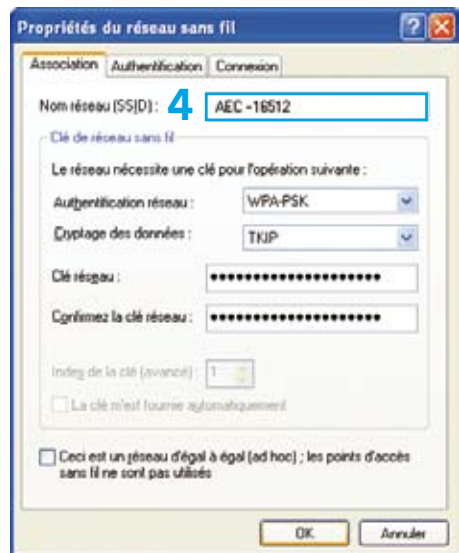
Propriétés du réseau sans fil

Association | Authentification | Connexion

Nom réseau (SSID) : 4 AEC -16512

Clé de réseau sans fil

Le réseau nécessite une clé pour l'opération suivante :

Authentification réseau : WPA-PSK

Cryptage des données : TKIP

Clé réseau : ••••••••••••••••••••••

Confirmez la clé réseau : ••••••••••••••••••••••

Index de la clé (avancé) : 1

La clé m'est fournie automatiquement

Ceci est un réseau d'égal à égal (ad hoc) ; les points d'accès sans fil ne sont pas utilisés

OK | Annuler